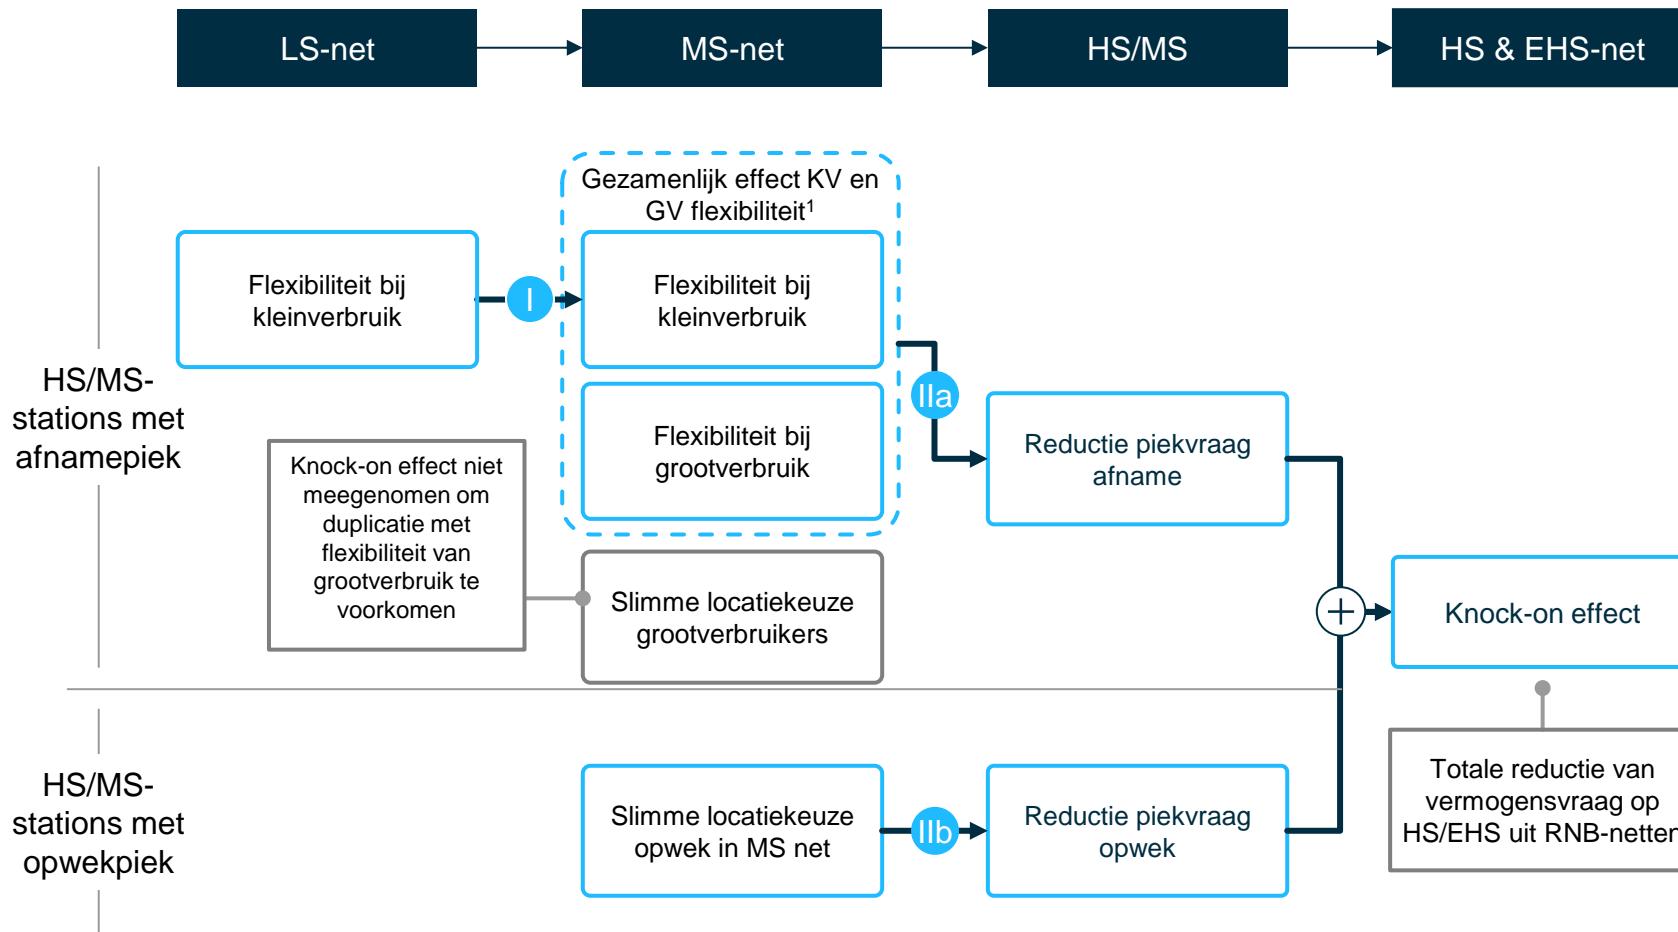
LS-net

MS-net

HS/MS

HS & EHS-net

HS/MS-stations met afnamepiek

Flexibiliteit bij kleinverbruik

I

Gezamenlijk effect KV en GV flexibiliteit$^1$

Flexibiliteit bij kleinverbruik

Flexibiliteit bij grootverbruik

IIa

Reductie piekvraag afname

Knock-on effect niet meegenomen om duplicatie met flexibiliteit van grootverbruik te voorkomen

Slimme locatiekeuze grootverbruikers

Knock-on effect

HS/MS-stations met opwekpiek

Slimme locatiekeuze opwek in MS net

IIb

Reductie piekvraag opwek

Totale reductie van vermogensvraag op HS/EHS uit RNB-netten